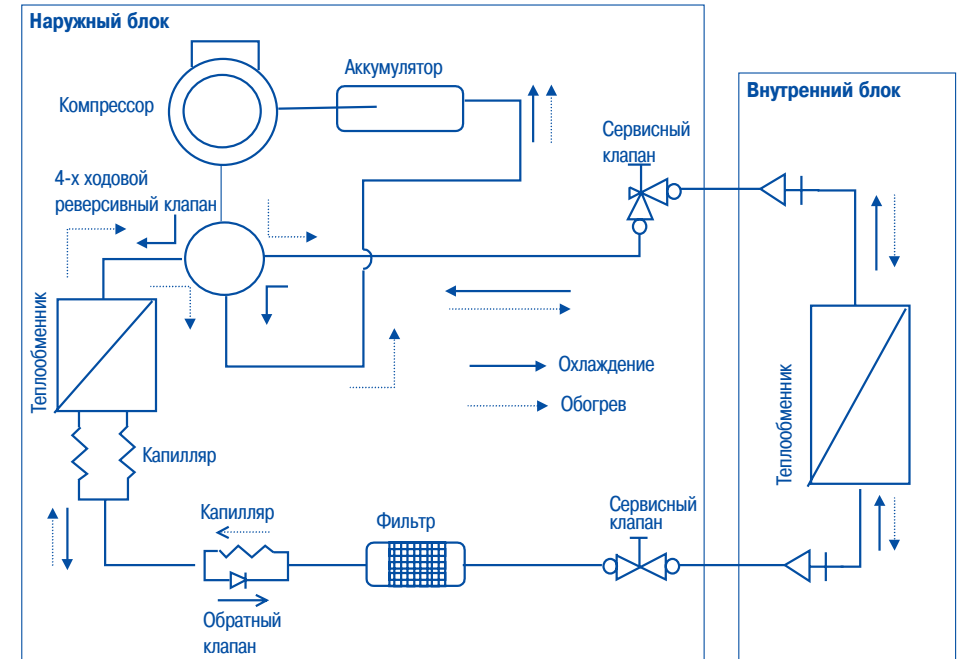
Наружный блок

Компрессор

Аккумулятор

Внутренний блок

Сервисный клапан

4-х ходовой реверсивный клапан

Теплообменник

Охлаждение

Обогрев

Капилляр

Теплообменник

Капилляр

Фильтр

Сервисный клапан

Обратный клапан